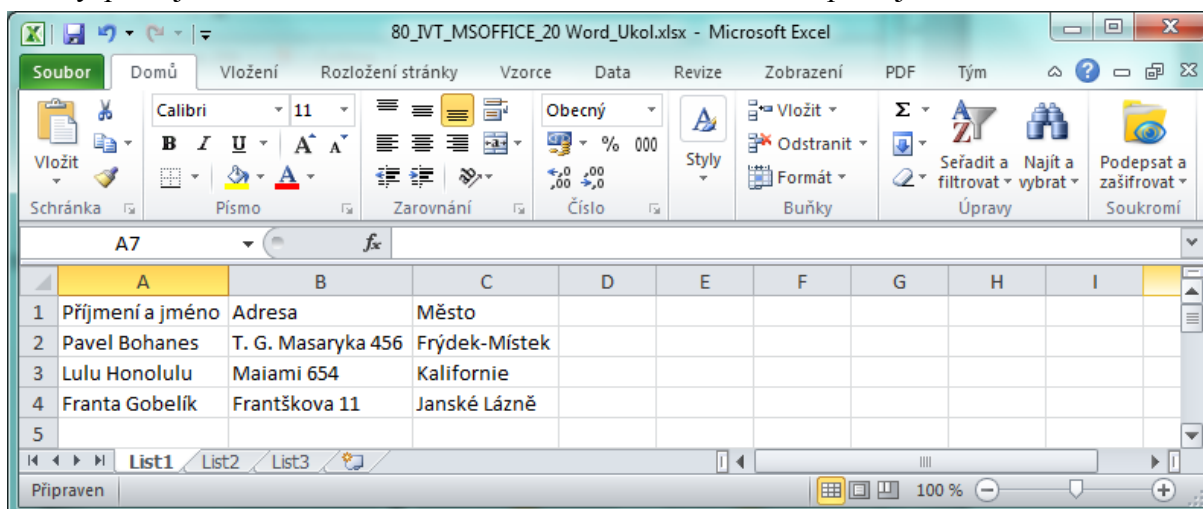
80_IVT_MSOFFICE_20 Word_Ukol.xlsx - Microsoft Excel

Soubor Domů Vložení Rozložení stránky Vzorce Data Revize Zobrazení PDF Tým

Vložit
Schránka

Calibri 11
B I U A A
Písmo

Zarovnání

Obecný
% 000
Číslo

Styly

Vložit
Odstranit
Formát
Buňky

Σ
Seřadit a filtrovat
Najít a vybrat
Úpravy

Podepsat a zašifrovat
Soukromí

A7 $f_x$

| | A | B | C | D | E | F | G | H | I |
|---|---|---|---|---|---|---|---|---|---|
| 1 | Příjmení a jméno | Adresa | Město | | | | | | |
| 2 | Pavel Bohanes | T. G. Masaryka 456 | Frýdek-Místek | | | | | | |
| 3 | Lulu Honolulu | Maiami 654 | Kalifornie | | | | | | |
| 4 | Franta Gobelík | Frantškova 11 | Janské Lázně | | | | | | |
| 5 | | | | | | | | | |

List1 List2 List3

Připraven 100 %